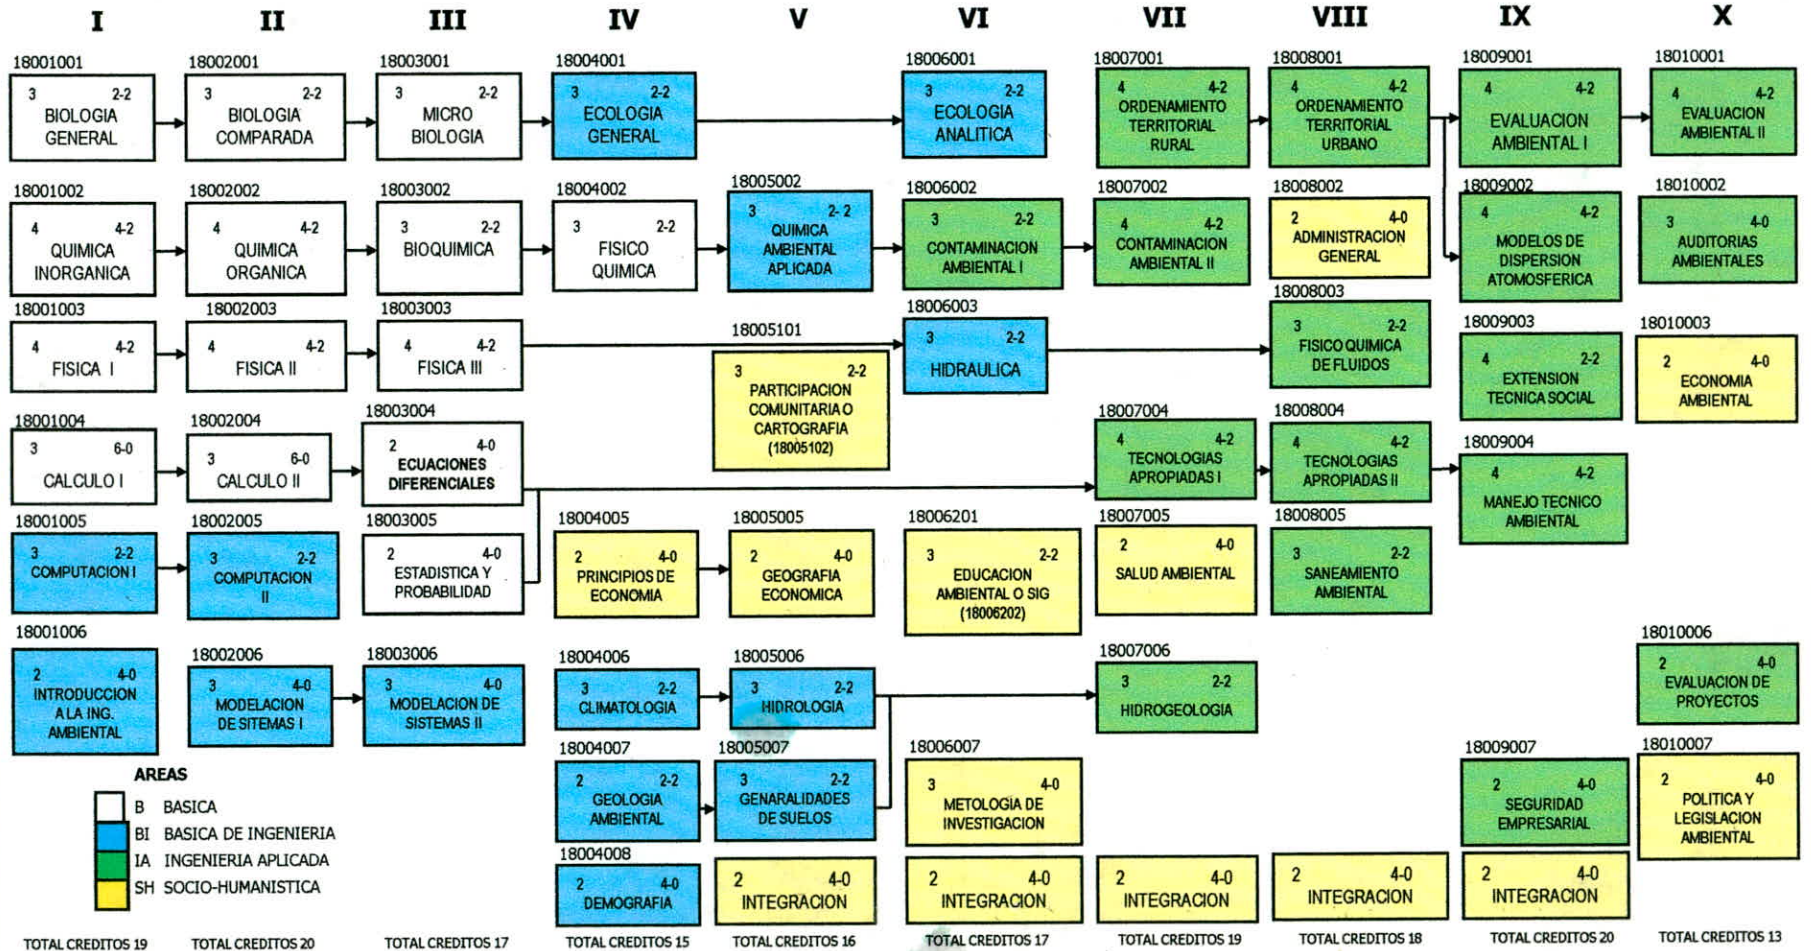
I II III IV V VI VII VIII IX X

18001001
3 2-2
BIOLOGIA GENERAL

18002001
3 2-2
BIOLOGIA COMPARADA

18003001
3 2-2
MICRO BIOLOGIA

18004001
3 2-2
ECOLOGIA GENERAL

18006001
3 2-2
ECOLOGIA ANALITICA

18007001
4 4-2
ORDENAMIENTO TERRITORIAL RURAL

18008001
4 4-2
ORDENAMIENTO TERRITORIAL URBANO

18009001
4 4-2
EVALUACION AMBIENTAL I

18010001
4 4-2
EVALUACION AMBIENTAL II

18001002
4 4-2
QUIMICA INORGANICA

18002002
4 4-2
QUIMICA ORGANICA

18003002
3 2-2
BIOQUIMICA

18004002
3 2-2
FISICO QUIMICA

18005002
3 2-2
QUIMICA AMBIENTAL APLICADA

18006002
3 2-2
CONTAMINACION AMBIENTAL I

18007002
4 4-2
CONTAMINACION AMBIENTAL II

18008002
2 4-0
ADMINISTRACION GENERAL

18009002
4 4-2
MODELOS DE DISPERSION ATOMOSFERICA

18010002
3 4-0
AUDITORIAS AMBIENTALES

18001003
4 4-2
FISICA I

18002003
4 4-2
FISICA II

18003003
4 4-2
FISICA III

18005101
3 2-2
PARTICIPACION COMUNITARIA O CARTOGRAFIA (18005102)

18006003
3 2-2
HIDRAULICA

18008003
3 2-2
FISICO QUIMICA DE FLUIDOS

18009003
4 2-2
EXTENSION TECNICA SOCIAL

18010003
2 4-0
ECONOMIA AMBIENTAL

18001004
3 6-0
CALCULO I

18002004
3 6-0
CALCULO II

18003004
2 4-0
ECUACIONES DIFERENCIALES

18007004
4 4-2
TECNOLOGIAS APROPIADAS I

18008004
4 4-2
TECNOLOGIAS APROPIADAS II

18009004
4 4-2
MANEJO TECNICO AMBIENTAL

18001005
3 2-2
COMPUTACION I

18002005
3 2-2
COMPUTACION II

18003005
2 4-0
ESTADISTICA Y PROBABILIDAD

18004005
2 4-0
PRINCIPIOS DE ECONOMIA

18005005
2 4-0
GEOGRAFIA ECONOMICA

18006201
3 2-2
EDUCACION AMBIENTAL O SIG (18006202)

18007005
2 4-0
SALUD AMBIENTAL

18008005
3 2-2
SANEAMIENTO AMBIENTAL

18001006
2 4-0
INTRODUCCION A LA ING. AMBIENTAL

18002006
3 4-0
MODELACION DE SITEMAS I

18003006
3 4-0
MODELACION DE SISTEMAS II

18004006
3 2-2
CLIMATOLOGIA

18005006
3 2-2
HIDROLOGIA

18007006
3 2-2
HIDROGEOLOGIA

18010006
2 4-0
EVALUACION DE PROYECTOS

18004007
2 2-2
GEOLOGIA AMBIENTAL

18005007
3 2-2
GENARALIDADES DE SUELOS

18006007
3 4-0
METOLOGIA DE INVESTIGACION

18009007
2 4-0
SEGURIDAD EMPRESARIAL

18010007
2 4-0
POLITICA Y LEGISLACION AMBIENTAL

18004008
2 4-0
DEMOGRAFIA

2 4-0 INTEGRACION
2 4-0 INTEGRACION
2 4-0 INTEGRACION
2 4-0 INTEGRACION
2 4-0 INTEGRACION

AREAS
B BASICA
BI BASICA DE INGENIERIA
IA INGENIERIA APLICADA
SH SOCIO-HUMANISTICA

TOTAL CREDITOS 19
TOTAL CREDITOS 20
TOTAL CREDITOS 17
TOTAL CREDITOS 15
TOTAL CREDITOS 16
TOTAL CREDITOS 17
TOTAL CREDITOS 19
TOTAL CREDITOS 18
TOTAL CREDITOS 20
TOTAL CREDITOS 13